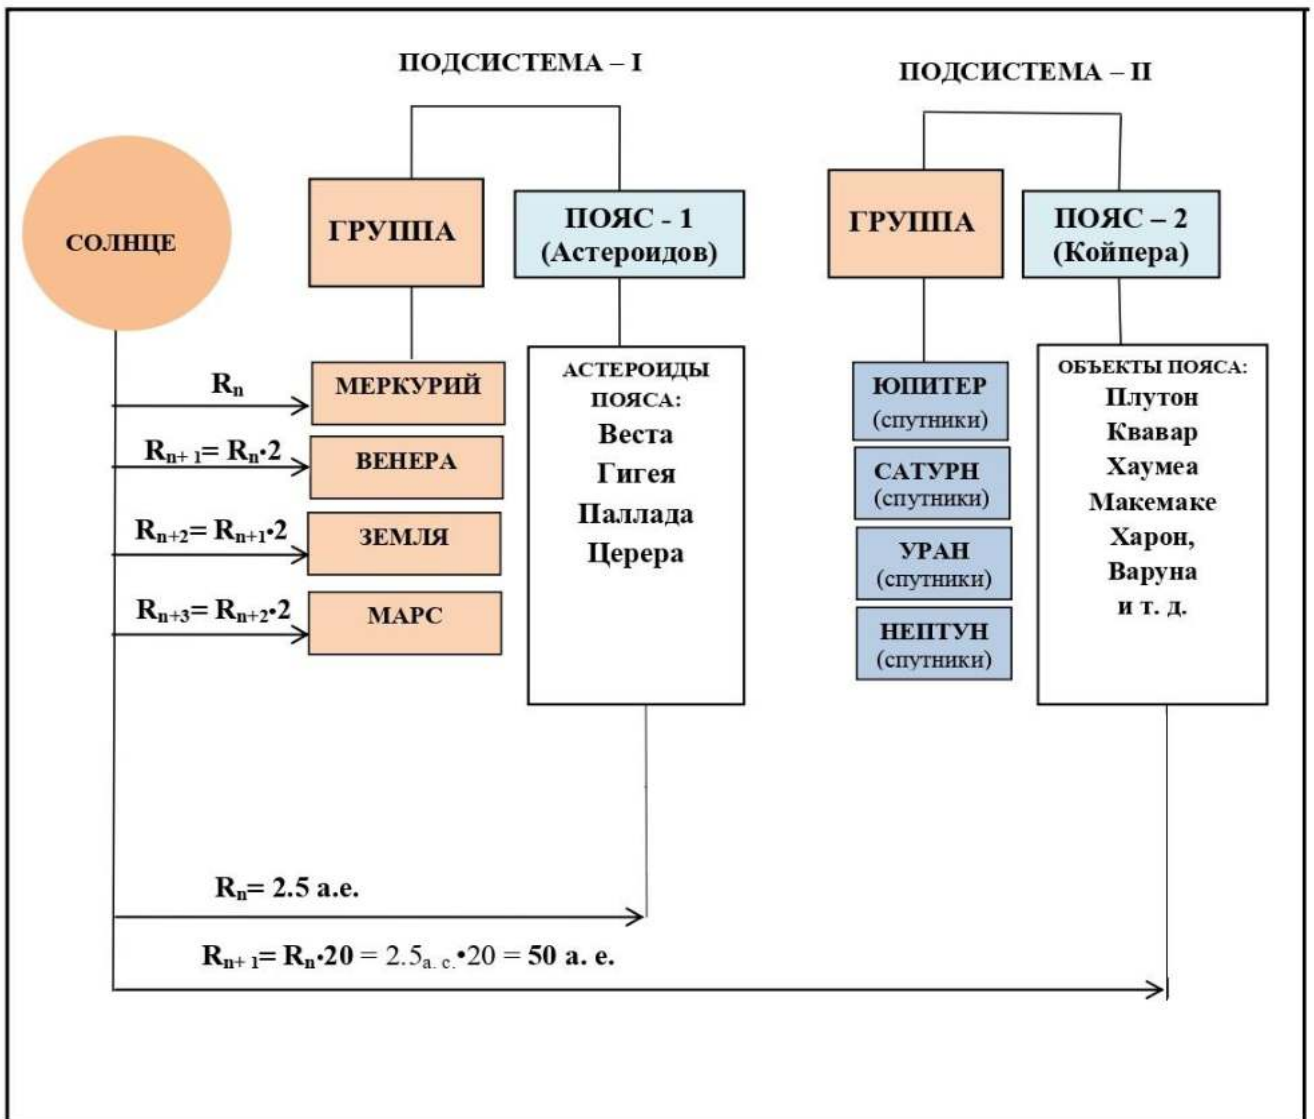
ПОДСИСТЕМА – I

ПОДСИСТЕМА – II

СОЛНЦЕ

ГРУППА

ПОЯС - 1 (Астероидов)

ГРУППА

ПОЯС – 2 (Койпера)

$R_n$

МЕРКУРИЙ

$R_{n+1} = R_n \cdot 2$

ВЕНЕРА

$R_{n+2} = R_{n+1} \cdot 2$

ЗЕМЛЯ

$R_{n+3} = R_{n+2} \cdot 2$

МАРС

АСТЕРОИДЫ ПОЯСА:
Веста
Гигея
Паллада
Церера

ЮПИТЕР (спутники)

САТУРН (спутники)

УРАН (спутники)

НЕПТУН (спутники)

ОБЪЕКТЫ ПОЯСА:
Плутон
Квавар
Хаумеа
Макемаке
Харон,
Варуна
и т. д.

$R_n = 2.5$ а.е.

$R_{n+1} = R_n \cdot 20 = 2.5_{а.\,е.} \cdot 20 = 50$ а. е.